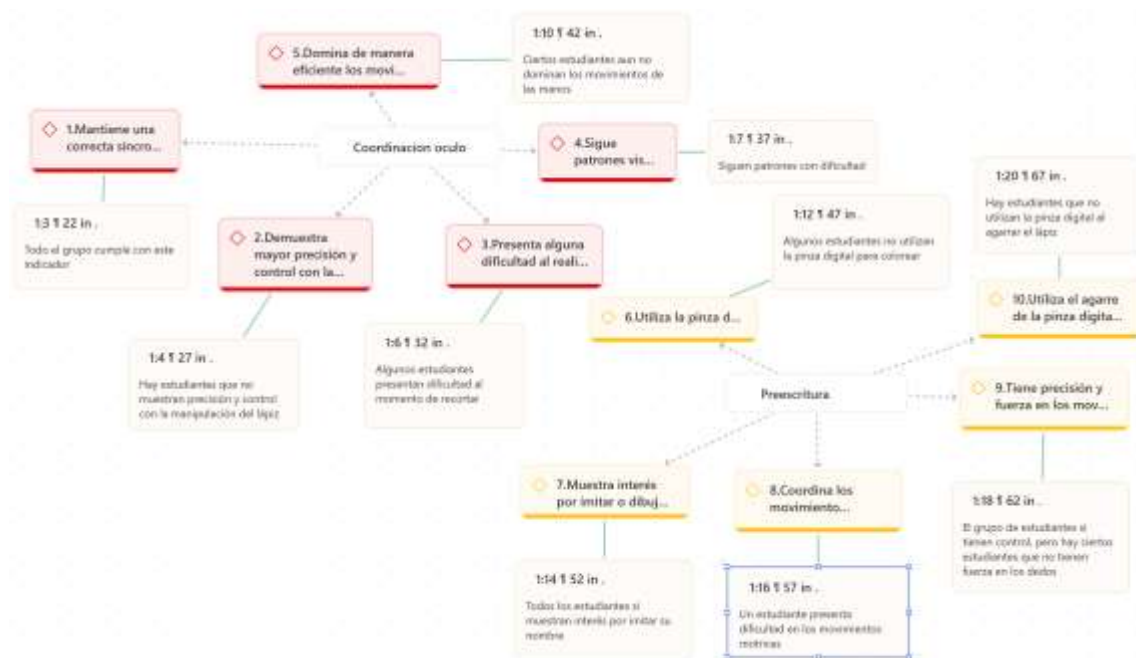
5.Domina de manera eficiente los movi...

1:10 ¶ 42 in .

Ciertos estudiantes aun no dominan los movimientos de las manos

1.Mantiene una correcta sincro...

Coordinacion oculo

4.Sigue patrones vis...

1:7 ¶ 37 in .

Siguen patrones con dificultad

1:3 ¶ 22 in .

Todo el grupo cumple con este indicador

2.Demuestra mayor precisión y control con la...

3.Presenta alguna dificultad al reali...

1:12 ¶ 47 in .

Algunos estudiantes no utilizan la pinza digital para colorear

1:20 ¶ 67 in .

Hay estudiantes que no utilizan la pinza digital al agarrar el lápiz

6.Utiliza la pinza d...

10.Utiliza el agarre de la pinza digita...

1:4 ¶ 27 in .

Hay estudiantes que no muestran precisión y control con la manipulación del lápiz

1:6 ¶ 32 in .

Algunos estudiantes presentan dificultad al momento de recortar

Preescritura

9.Tiene precisión y fuerza en los mov...

7.Muestra interés por imitar o dibuj...

8.Coordina los movimiento...

1:18 ¶ 62 in .

El grupo de estudiantes si tienen control, pero hay ciertos estudiantes que no tienen fuerza en los dedos

1:14 ¶ 52 in .

Todos los estudiantes si muestran interés por imitar su nombre

1:16 ¶ 57 in .

Un estudiante presento dificultad en los movimientos motrices